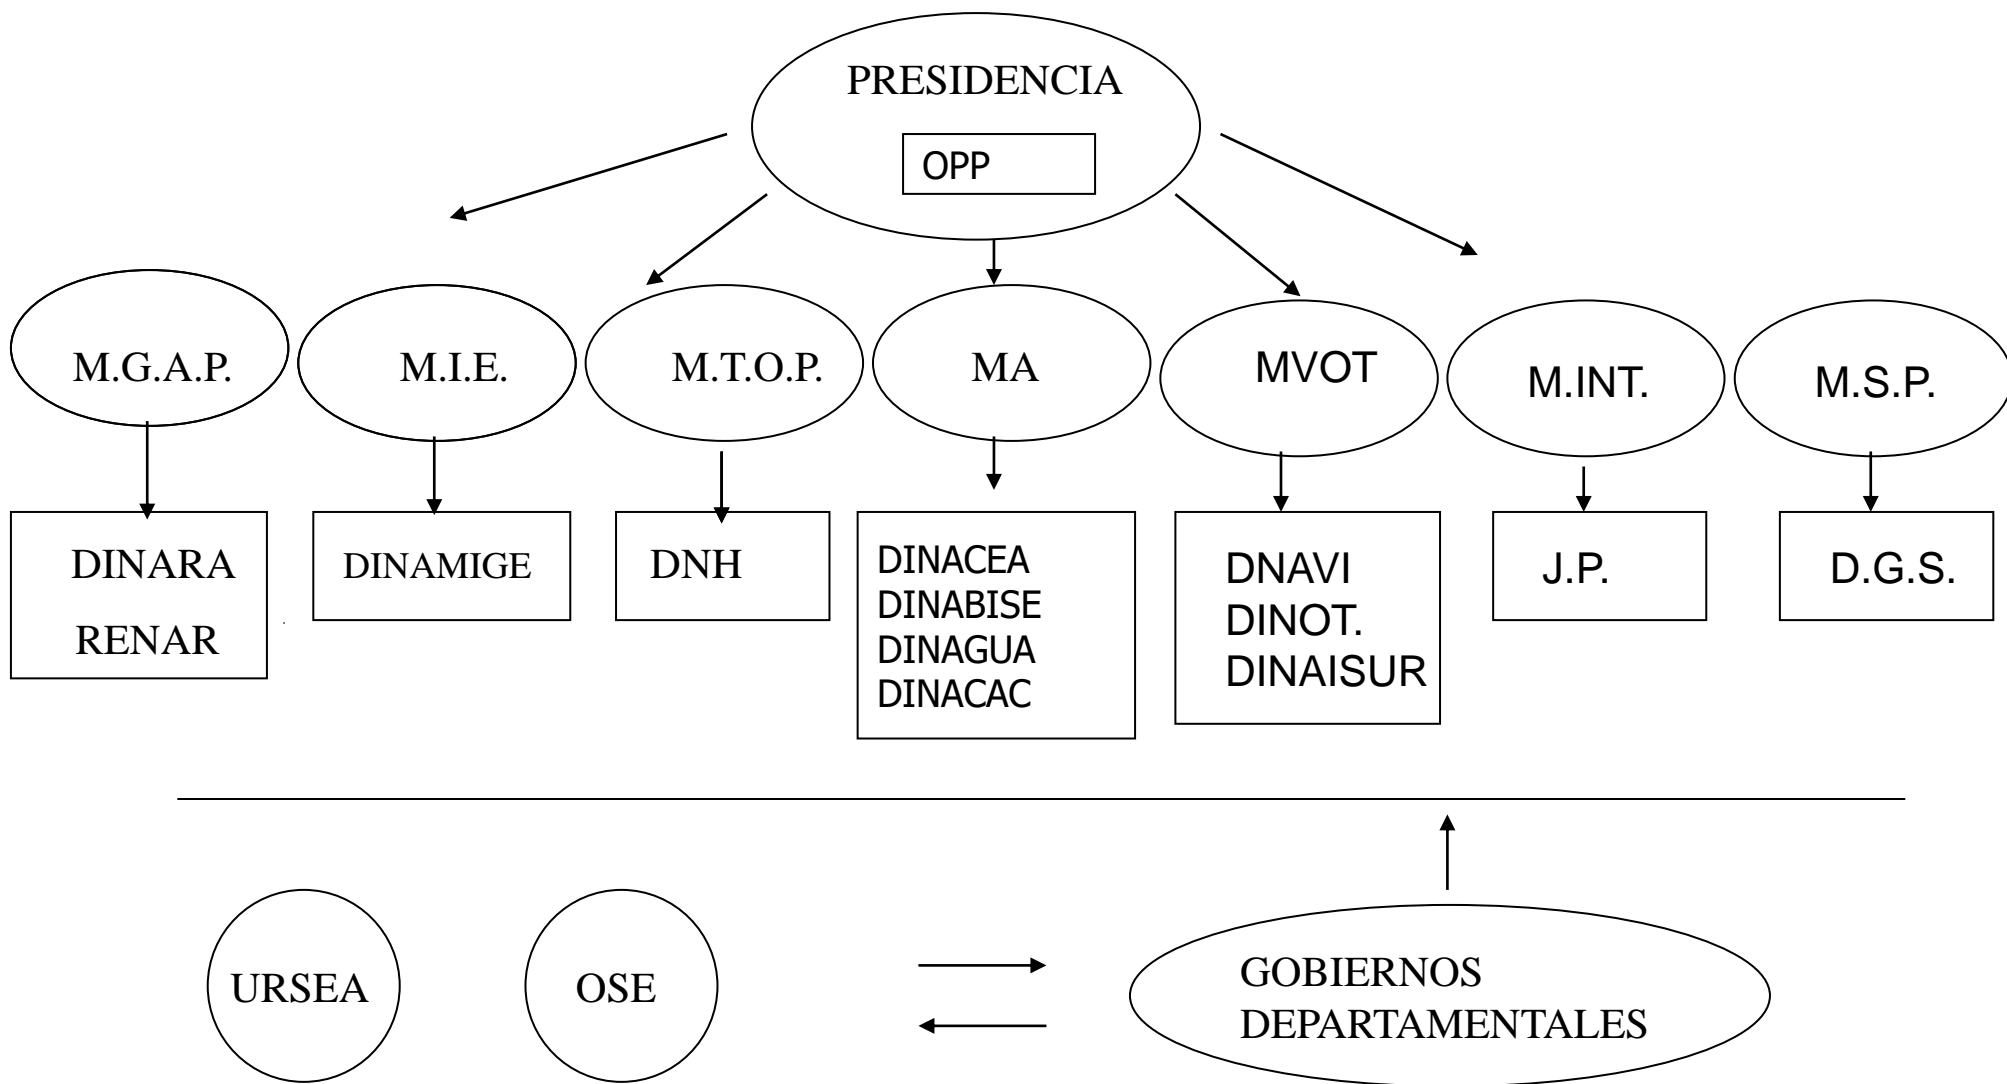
PRESIDENCIA

OPP

M.G.A.P.

M.I.E.

M.T.O.P.

MA

MVOT

M.INT.

M.S.P.

DINARA

RENAR

DINAMIGE

DNH

DINACEA
DINABISE
DINAGUA
DINACAC

DNAVI
DINOT.
DINAISUR

J.P.

D.G.S.

URSEA

OSE

GOBIERNOS
DEPARTAMENTALES